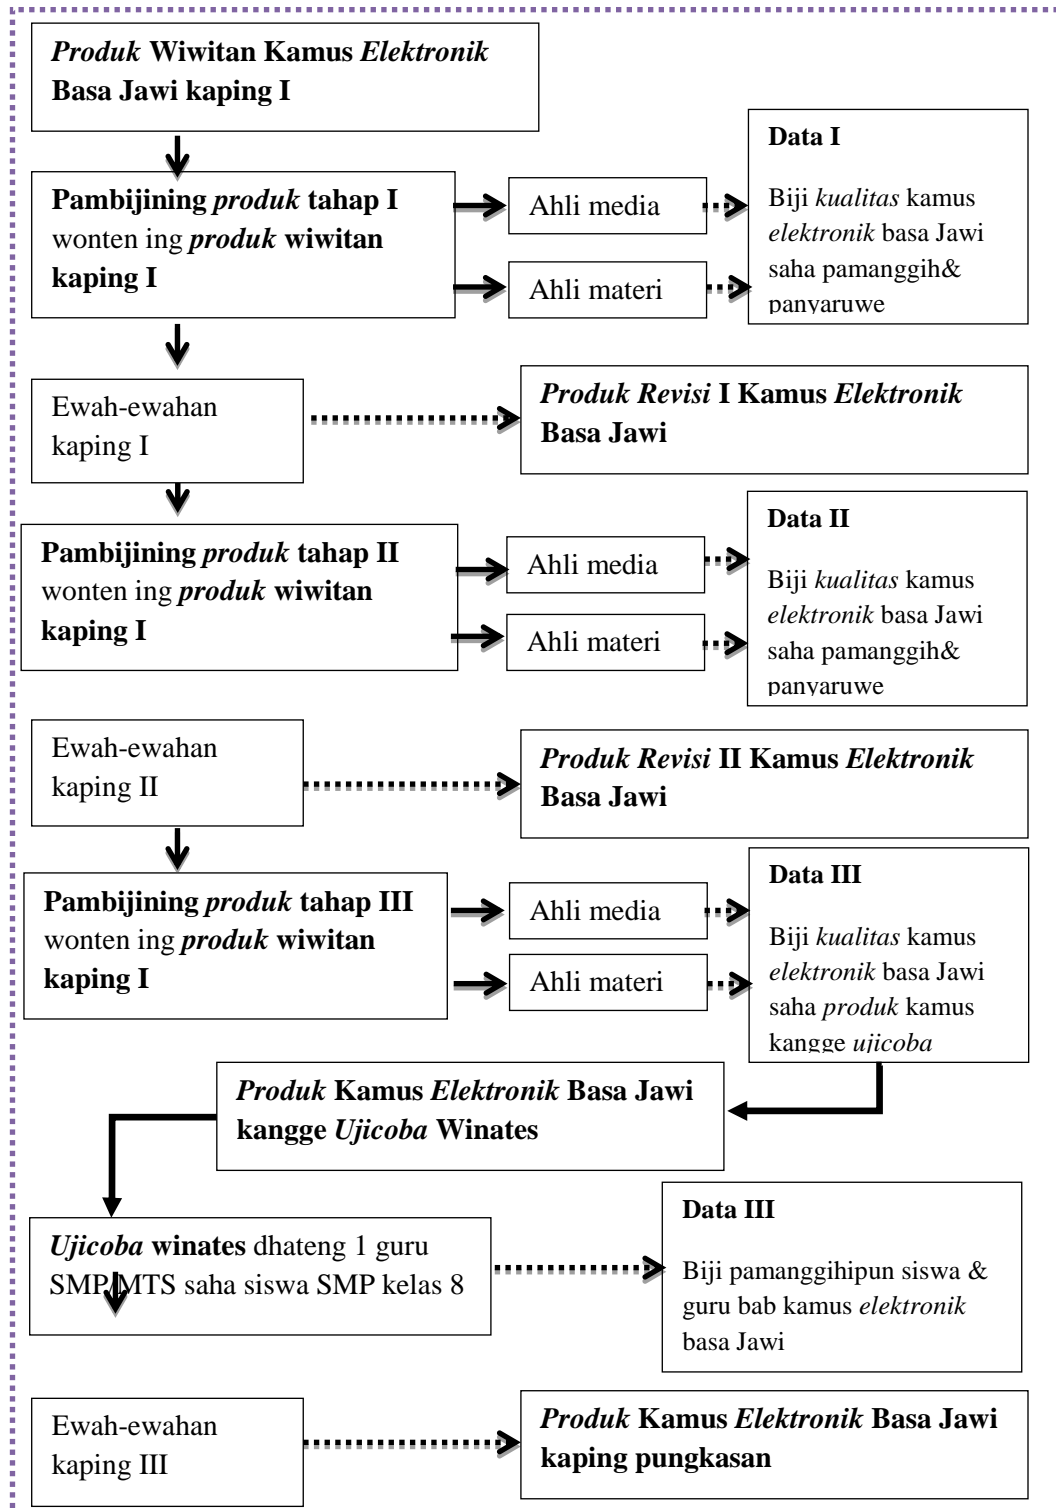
*Produk* **Wiwitan Kamus** *Elektronik* **Basa Jawi kaping I**

**Pambijining** *produk* **tahap I** wonten ing *produk* **wiwitan kaping I**

Ahli media

Ahli materi

**Data I**

Biji *kualitas* kamus *elektronik* basa Jawi saha pamanggih& panyaruwe

Ewah-ewahan kaping I

*Produk Revisi* **I Kamus** *Elektronik* **Basa Jawi**

**Pambijining** *produk* **tahap II** wonten ing *produk* **wiwitan kaping I**

Ahli media

Ahli materi

**Data II**

Biji *kualitas* kamus *elektronik* basa Jawi saha pamanggih& panyaruwe

Ewah-ewahan kaping II

*Produk Revisi* **II Kamus** *Elektronik* **Basa Jawi**

**Pambijining** *produk* **tahap III** wonten ing *produk* **wiwitan kaping I**

Ahli media

Ahli materi

**Data III**

Biji *kualitas* kamus *elektronik* basa Jawi saha *produk* kamus kangge *ujicoba*

*Produk* **Kamus** *Elektronik* **Basa Jawi kangge** *Ujicoba* **Winates**

*Ujicoba* **winates** dhateng 1 guru SMP/MTS saha siswa SMP kelas 8

**Data III**

Biji pamanggihipun siswa & guru bab kamus *elektronik* basa Jawi

Ewah-ewahan kaping III

*Produk* **Kamus** *Elektronik* **Basa Jawi kaping pungkasan**